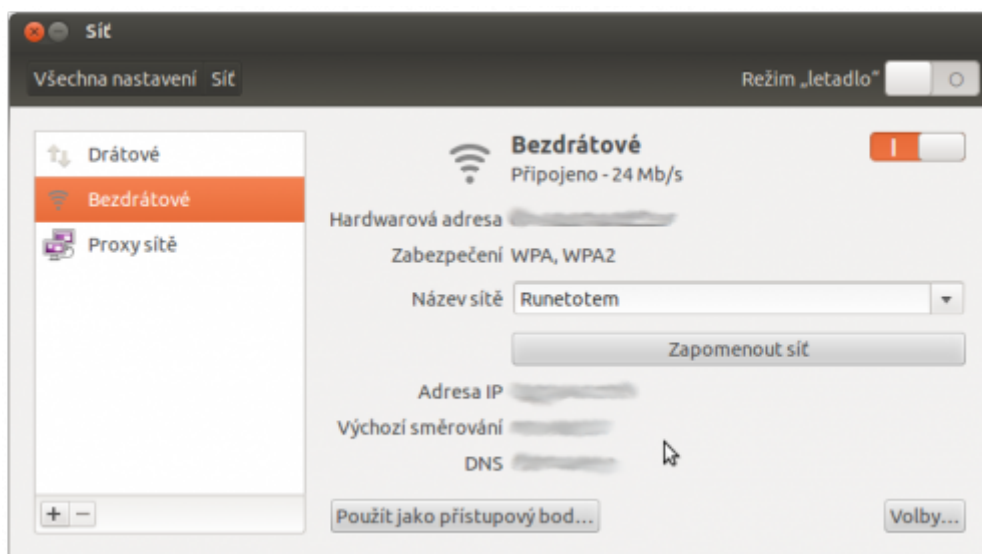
Síť

Všechna nastavení Síť

Režim „letadlo"

O

Drátové
Bezdrátové
Proxy sítě

Bezdrátové
Připojeno - 24 Mb/s

I

Hardwarová adresa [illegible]
Zabezpečení WPA, WPA2
Název sítě Runetotem
Zapomenout síť
Adresa IP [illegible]
Výchozí směrování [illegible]
DNS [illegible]

+ −

Použít jako přístupový bod...

Volby...